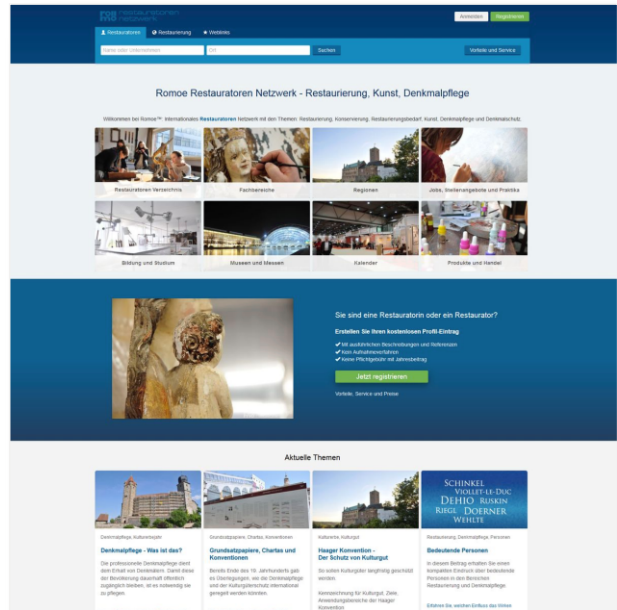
restauratoren netzwerk

Anmelden Registrieren

Restauratoren Restaurierung Weblinks

Name oder Unternehmen Ort Suchen Vorteile und Service

Romoe Restauratoren Netzwerk - Restaurierung, Kunst, Denkmalpflege

Willkommen bei Romoe™ internationales Restauratoren Netzwerk mit den Themen: Restaurierung, Konservierung, Restaurierungsbedarf, Kunst, Denkmalpflege und Denkmalschutz.

Restauratoren Verzeichnis

Fachbereiche

Regionen

Jobs, Stellenangebote und Praktika

Bildung und Studium

Museen und Messen

Kalender

Produkte und Handel

Sie sind eine Restauratorin oder ein Restaurator?

Erstellen Sie Ihren kostenlosen Profil-Eintrag

Mit ausführlichen Beschreibungen und Referenzen
Kein Aufnahmeverfahren
Keine Pflichtgelder mit Jahresbeitrag

Jetzt registrieren

Vorteile, Service und Preise

Aktuelle Themen

Denkmalpflege, Kulturerbe

Denkmalpflege - Was ist das?

Die professionelle Denkmalpflege dient dem Erhalt von Denkmälern. Damit diese der Bevölkerung dauerhaft öffentlich zugänglich bleiben, ist es notwendig sie zu pflegen.

Grundsatzpapiere, Chartas, Konventionen

Grundsatzpapiere, Chartas und Konventionen

Bereits Ende des 19. Jahrhunderts gab es Überlegungen, wie die Denkmalpflege und der Kulturgüterschutz international geregelt werden könnten.

Kulturerbe, Kulturgut

Haager Konvention - Der Schutz von Kulturgut

So sollen Kulturgüter langfristig geschützt werden.

Kennzeichnung für Kulturgut, Ziele, Anwendungsbereiche der Haager Konvention

Restaurierung, Denkmalpflege, Personen

Bedeutende Personen

In diesem Beitrag erhalten Sie einen kompakten Einblick über bedeutende Personen in den Bereichen Restaurierung und Denkmalpflege.

Erfahren Sie, welchen Einfluss das Wirken

SCHINKEL VIOLLET-LE-DUC DEHIO RUSKIN RIEGL DOERNER WEHLTE